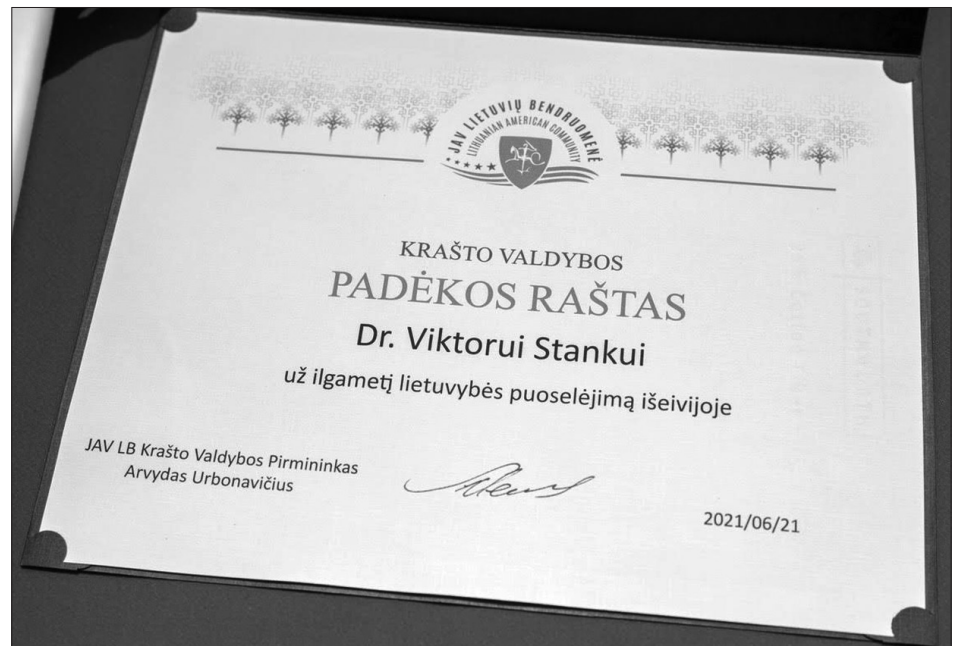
JAV LIETUVIŲ BENDRUOMENĖ
LITHUANIAN AMERICAN COMMUNITY

KRAŠTO VALDYBOS
PADĖKOS RAŠTAS
Dr. Viktorui Stankui
už ilgametį lietuvybės puoselėjimą išeivijoje

JAV LB Krašto Valdybos Pirmininkas
Arvydas Urbonavičius

2021/06/21